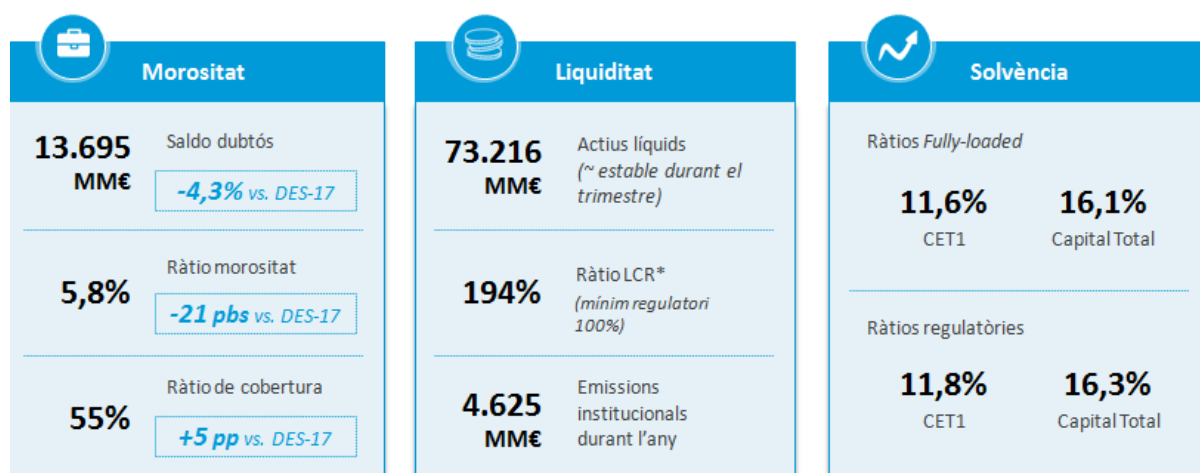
Morositat

13.695 MM€
Saldo dubtós
-4,3% vs. DES-17

5,8%
Ràtio morositat
-21 pbs vs. DES-17

55%
Ràtio de cobertura
+5 pp vs. DES-17

Liquiditat

73.216 MM€
Actius líquids
(~ estable durant el trimestre)

194%
Ràtio LCR*
(mínim regulatori 100%)

4.625 MM€
Emissions institucionals durant l'any

Solvència

Ràtios Fully-loaded

11,6%
CET1

16,1%
Capital Total

Ràtios regulatòries

11,8%
CET1

16,3%
Capital Total